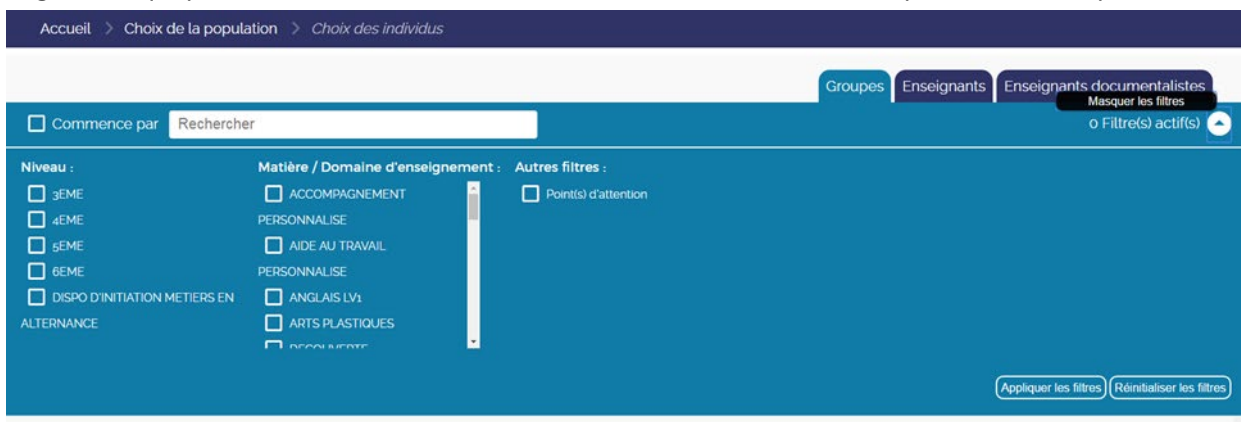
Accueil > Choix de la population > Choix des individus

Groupes Enseignants Enseignants documentalistes

Masquer les filtres

Commence par Rechercher

0 Filtre(s) actif(s)

Niveau :
3EME
4EME
5EME
6EME
DISPO D'INITIATION METIERS EN ALTERNANCE

Matière / Domaine d'enseignement :
ACCOMPAGNEMENT PERSONNALISE
AIDE AU TRAVAIL PERSONNALISE
ANGLAIS LV1
ARTS PLASTIQUES
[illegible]

Autres filtres :
Point(s) d'attention

Appliquer les filtres Réinitialiser les filtres